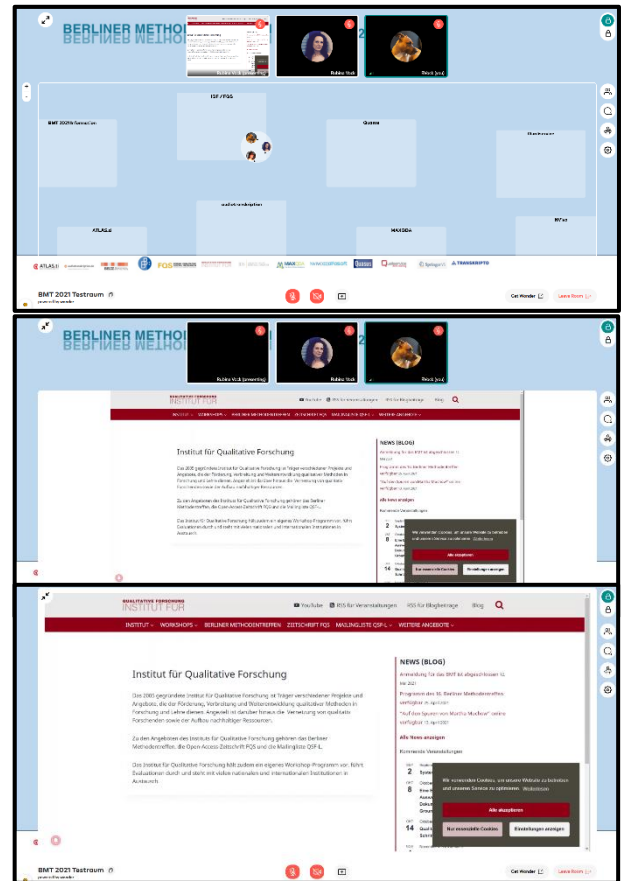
BERLINER METHODENTREFFEN

Rubina Vock (presenting)

Rubina Vock

Brock (you)

ISF / FQS

BMT 2021 Nachwuchs

Quarus

MAXQDA

ATLAS.ti

BMT 2021 Testraum

Get Wonder

Leave Room

BERLINER METHODENTREFFEN

Rubina Vock (presenting)

Rubina Vock

Brock (you)

Institut für Qualitative Forschung

NEWS (BLOG)

Alle akzeptieren

QUALITATIVE FORSCHUNG
INSTITUT FÜR

YouTube RSS für Veranstaltungen RSS für Blogbeiträge Blog

INSTITUT WORKSHOPS BERLINER METHODENTREFFEN ZEITSCHRIFT FQS MAILINGLISTE QSF-L WEITERE ANGEBOTE

Institut für Qualitative Forschung

Das 2005 gegründete Institut für Qualitative Forschung ist Träger verschiedener Projekte und Angebote, die der Förderung, Verbreitung und Weiterentwicklung qualitativer Methoden in Forschung und Lehre dienen. Angestrebt ist darüber hinaus die Vernetzung von qualitativ Forschenden sowie der Aufbau nachhaltiger Ressourcen.

Zu den Angeboten des Instituts für Qualitative Forschung gehören das Berliner Methodentreffen, die Open-Access-Zeitschrift FQS und die Mailingliste QSF-L.

Das Institut für Qualitative Forschung führt zudem ein eigenes Workshop-Programm von, führt Evaluationen durch und steht mit vielen nationalen und internationalen Institutionen im Austausch.

NEWS (BLOG)

Anmeldung für das BMT ist abgeschlossen 12. Juli 2021

Programm des 18. Berliner Methodentreffens verfügbar

"Auf den Spuren von Martha Muchow" online verfügbar 13. April 2021

Alle News anzeigen

Kommende Veranstaltungen

2

8

14

Wir verwenden Cookies, um unsere Website zu verbessern und unseren Service zu optimieren. Weiterlesen

Alle akzeptieren

Nur essenzielle Cookies

Einstellungen anzeigen

BMT 2021 Testraum

Get Wonder

Leave Room